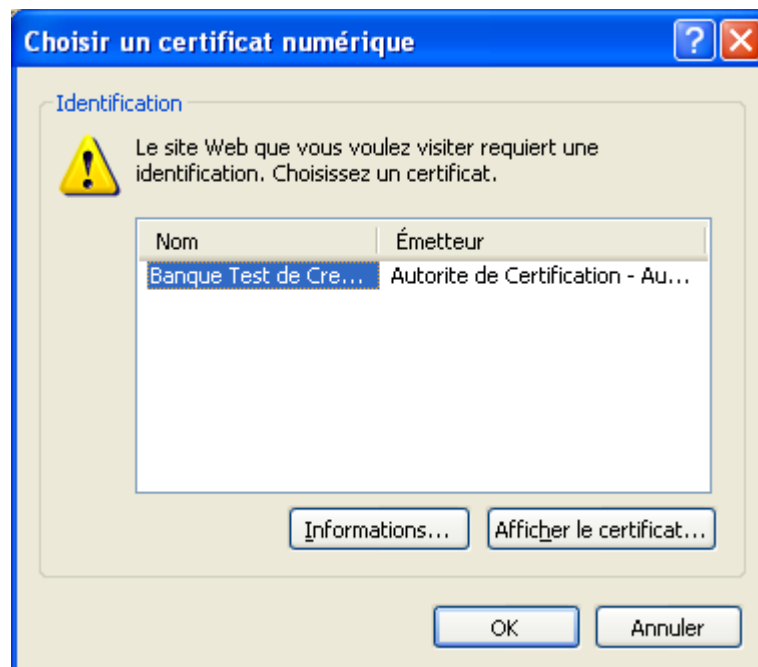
Choisir un certificat numérique

Identification

Le site Web que vous voulez visiter requiert une identification. Choisissez un certificat.

| Nom | Émetteur |
|---|---|
| Banque Test de Cre... | Autorite de Certification - Au... |

Informations...

Afficher le certificat...

OK

Annuler